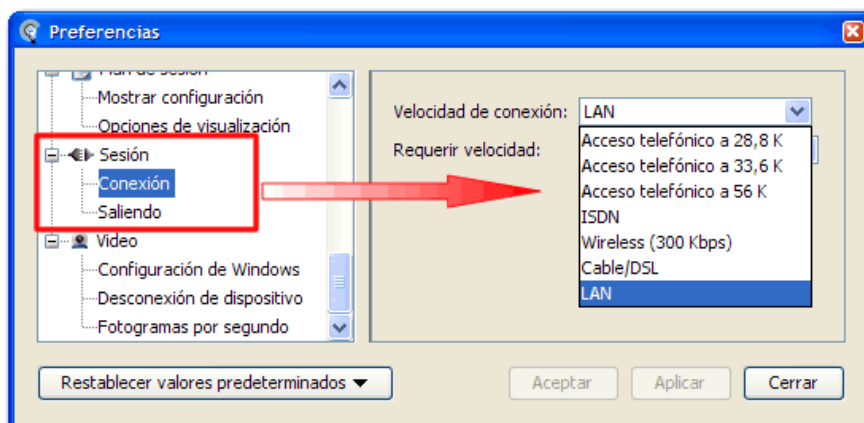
Preferencias

Plan de sesión
Mostrar configuración
Opciones de visualización
Sesión
Conexión
Saliendo
Video
Configuración de Windows
Desconexión de dispositivo
Fotogramas por segundo

Velocidad de conexión: LAN
Requerir velocidad:

Acceso telefónico a 28,8 K
Acceso telefónico a 33,6 K
Acceso telefónico a 56 K
ISDN
Wireless (300 Kbps)
Cable/DSL
LAN

Restablecer valores predeterminados
Aceptar
Aplicar
Cerrar